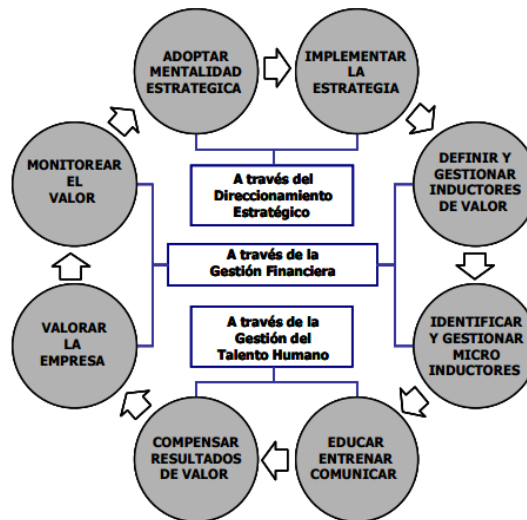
ADOPTAR MENTALIDAD ESTRATEGICA

IMPLEMENTAR LA ESTRATEGIA

DEFINIR Y GESTIONAR INDUCTORES DE VALOR

IDENTIFICAR Y GESTIONAR MICRO INDUCTORES

EDUCAR ENTRENAR COMUNICAR

COMPENSAR RESULTADOS DE VALOR

VALORAR LA EMPRESA

MONITOREAR EL VALOR

A través del Direccionamiento Estratégico

A través de la Gestión Financiera

A través de la Gestión del Talento Humano